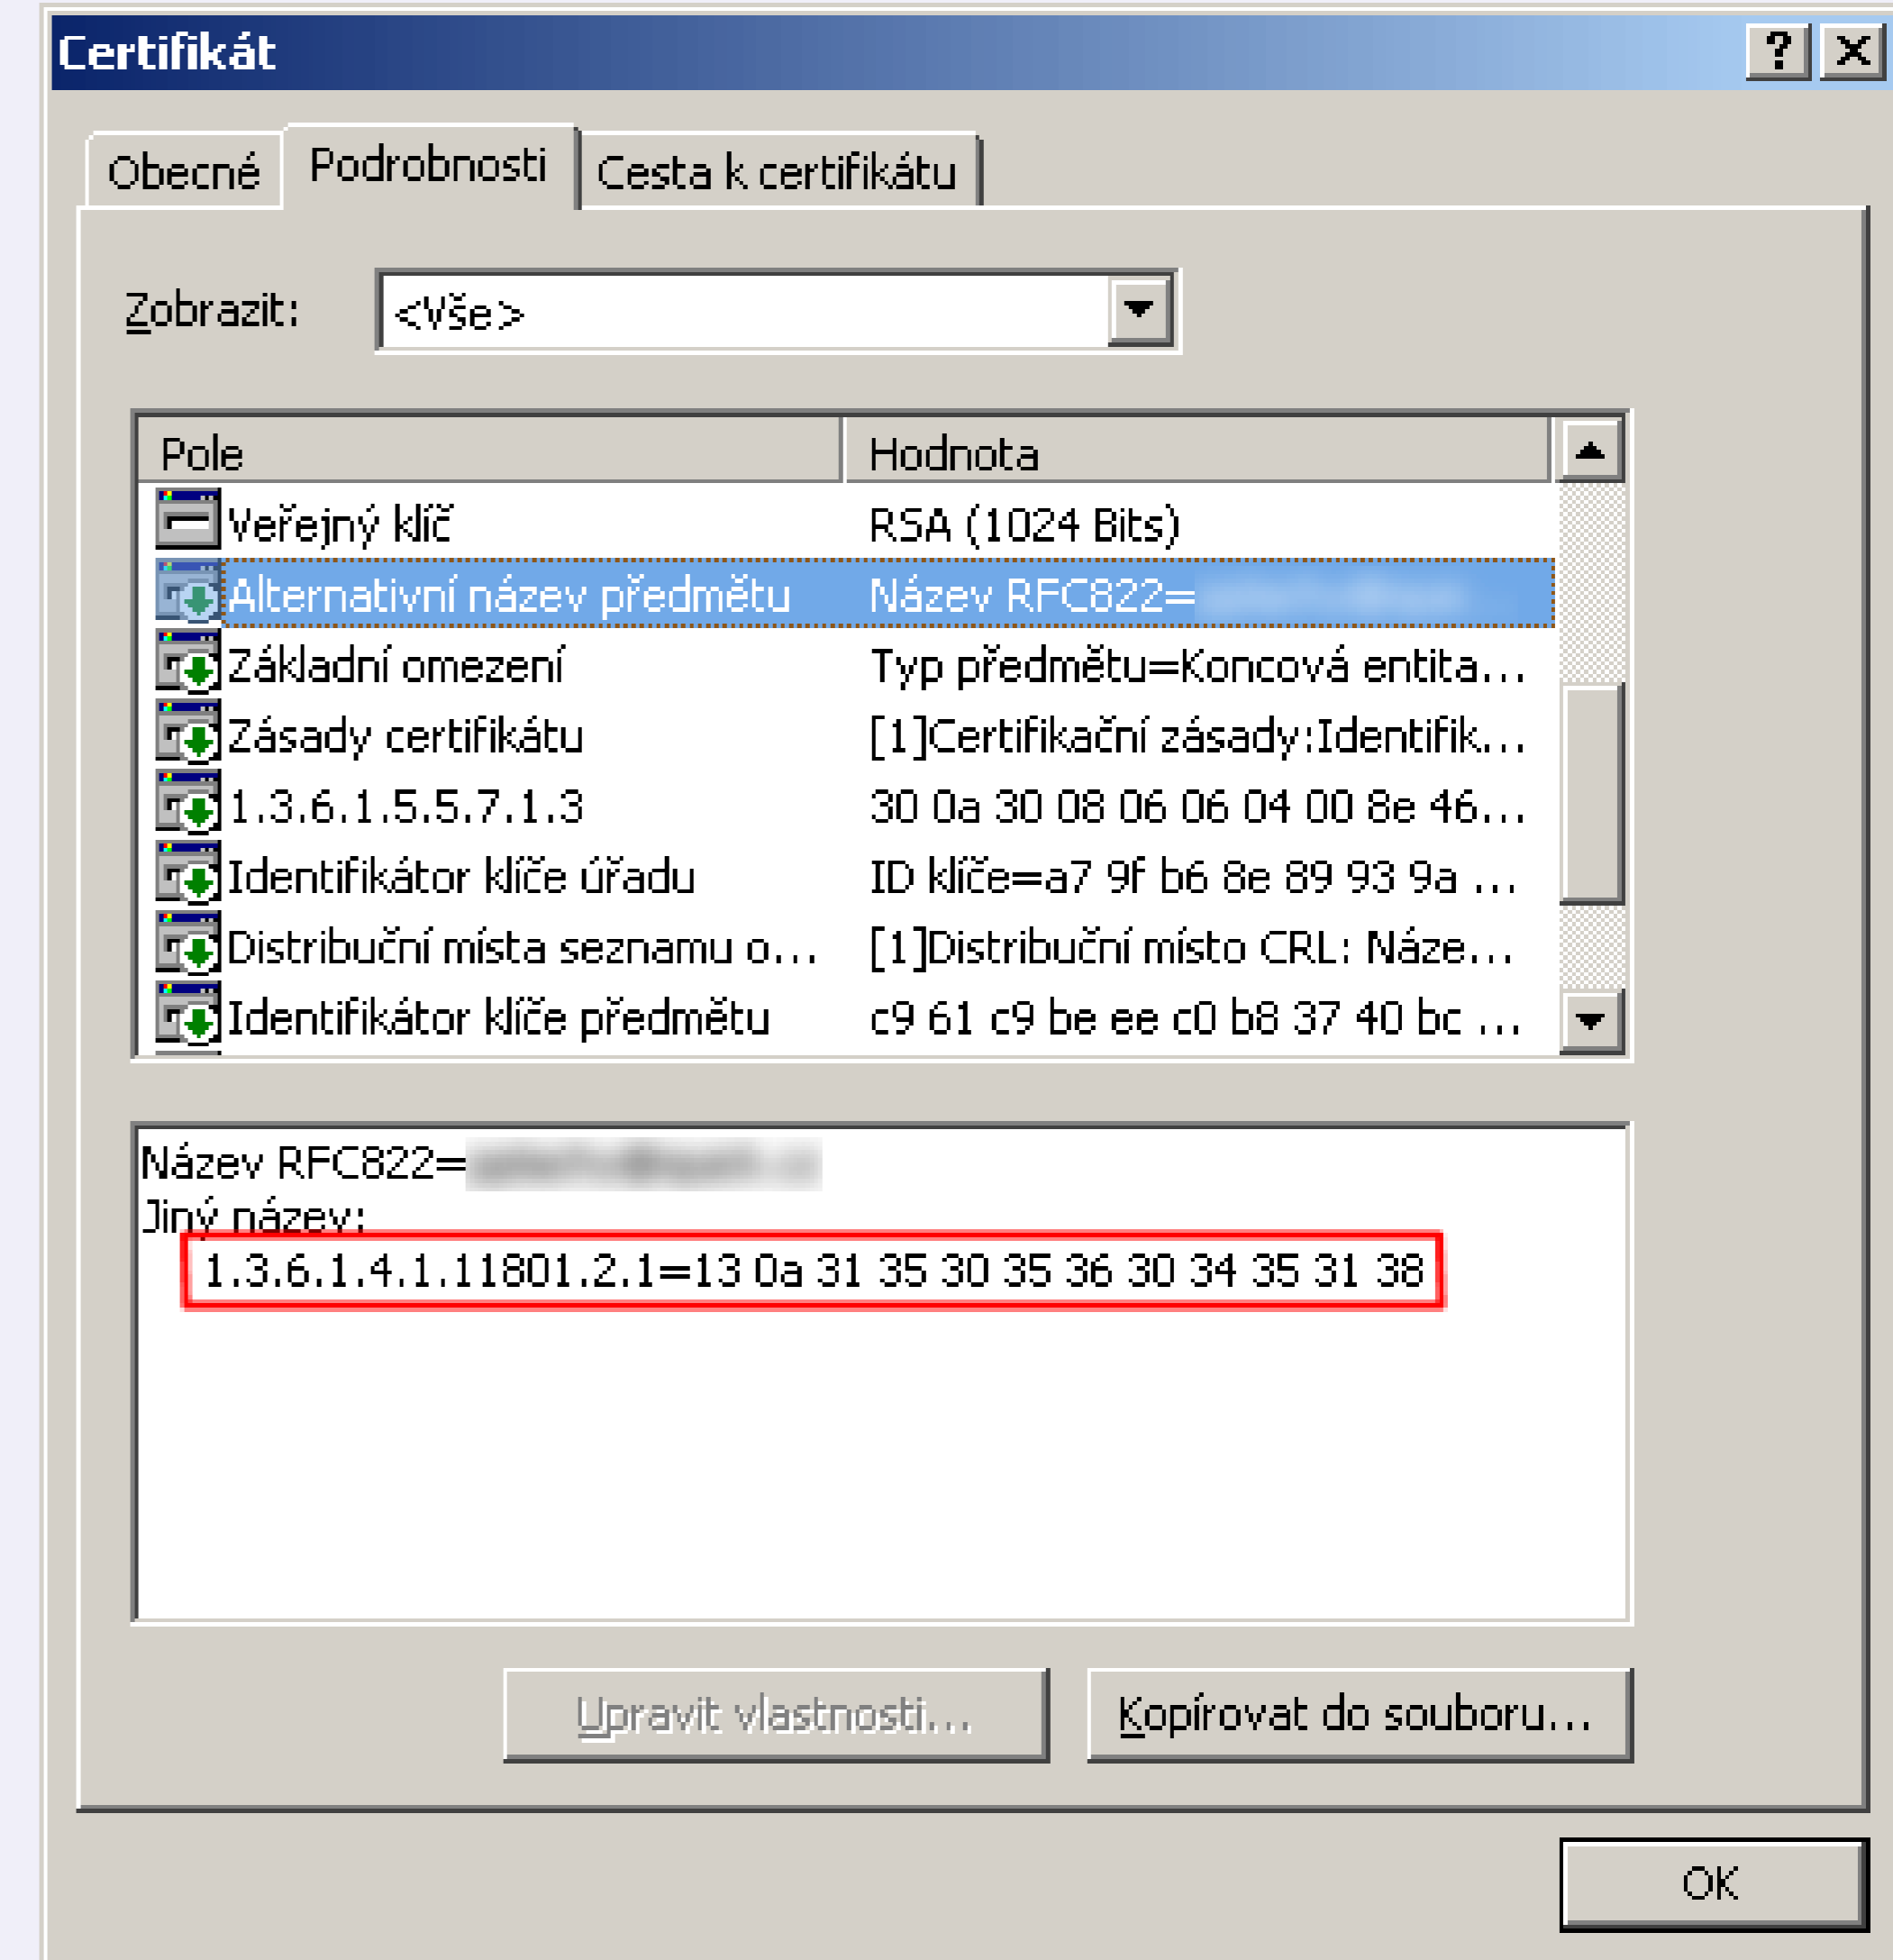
Certifikát

? X

Obecné | Podrobnosti | Cesta k certifikátu

Zobrazit: <Vše>

| Pole | Hodnota |
|---|---|
| Veřejný klíč | RSA (1024 Bits) |
| Alternativní název předmětu | Název RFC822=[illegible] |
| Základní omezení | Typ předmětu=Koncová entita... |
| Zásady certifikátu | [1]Certifikační zásady:Identifik... |
| 1.3.6.1.5.5.7.1.3 | 30 0a 30 08 06 06 04 00 8e 46... |
| Identifikátor klíče úřadu | ID klíče=a7 9f b6 8e 89 93 9a ... |
| Distribuční místa seznamu o... | [1]Distribuční místo CRL: Náze... |
| Identifikátor klíče předmětu | c9 61 c9 be ee c0 b8 37 40 bc ... |

Název RFC822=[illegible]
Jiný název:
1.3.6.1.4.1.11801.2.1=13 0a 31 35 30 35 36 30 34 35 31 38

Upravit vlastnosti... | Kopírovat do souboru...

OK